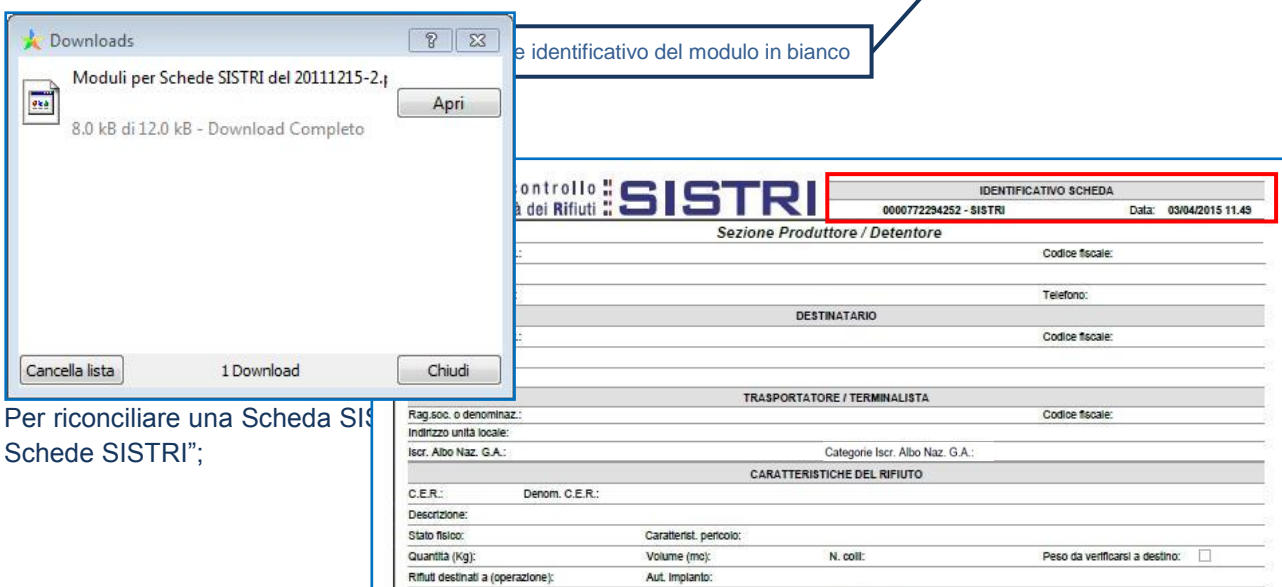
Downloads

Moduli per Schede SISTRI del 20111215-2.

Apri

8.0 kB di 12.0 kB - Download Completo

Cancella lista

1 Download

Chiudi

e identificativo del modulo in bianco

Per riconciliare una Scheda SIS

Schede SISTRI";

controllo
à dei Rifiuti

SISTRI

| IDENTIFICATIVO SCHEDA | |
|---|---|
| 0000772294252 - SISTRI | Data: 03/04/2015 11.49 |

Sezione Produttore / Detentore

: Codice fiscale:

: Telefono:

DESTINATARIO

: Codice fiscale:

TRASPORTATORE / TERMINALISTA

Rag.soc. o denominaz.: Codice fiscale:

Indirizzo unità locale:

Iscr. Albo Naz. G.A.: Categorie Iscr. Albo Naz. G.A.:

CARATTERISTICHE DEL RIFIUTO

C.E.R.: Denom. C.E.R.:

Descrizione:

Stato fisico: Caratterist. pericolo:

Quantità (Kg): Volume (mc): N. colli: Peso da verificarsi a destino:

Rifiuti destinati a (operazione): Aut. Impianto: